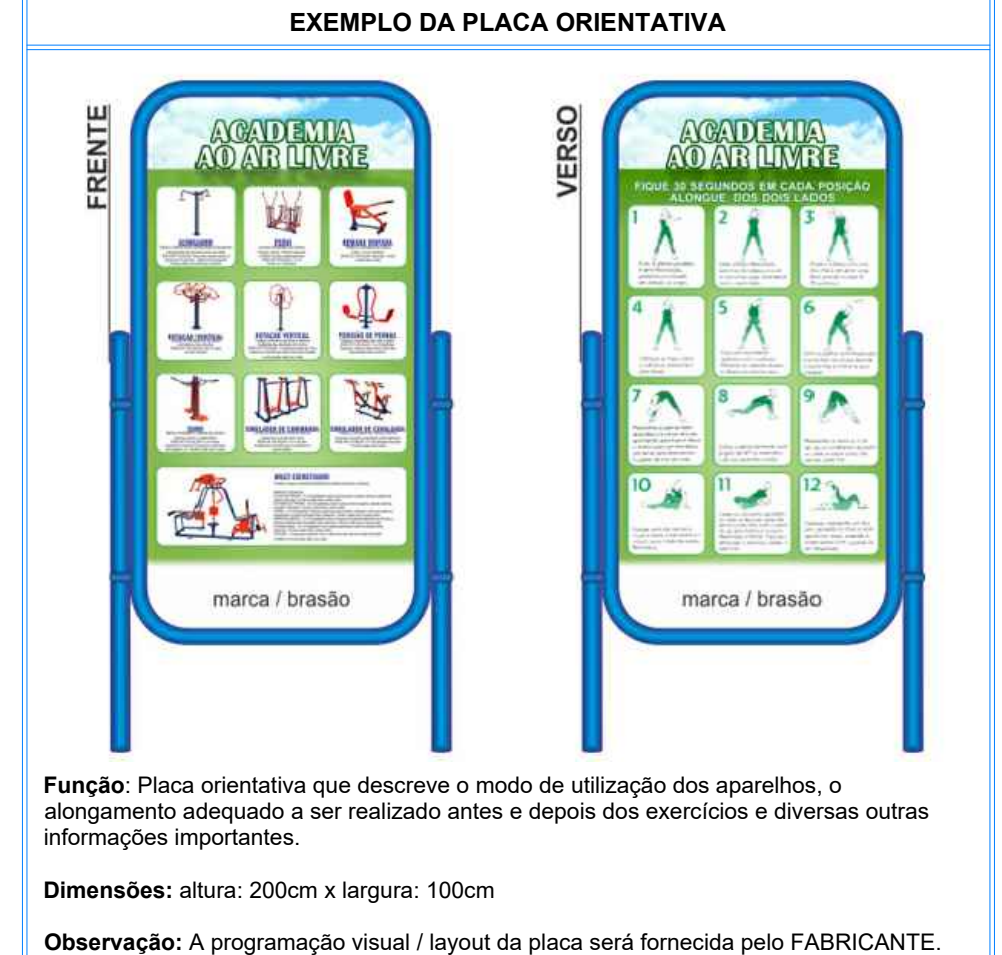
EXEMPLO DA PLACA ORIENTATIVA

FRENTE

ACADEMIA AO AR LIVRE

ALONGADOR

ESQUI

REMADA SENTADA

ROTAÇÃO DIAGONAL

ROTAÇÃO VERTICAL

PRESSÃO DE PERNAS

SURF

SIMULADOR DE CAMINHADA

SIMULADOR DE CAVALGADA

MULTI EXERCITADOR

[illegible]

marca / brasão

VERSO

ACADEMIA AO AR LIVRE

FIQUE 30 SEGUNDOS EM CADA POSIÇÃO ALONGUE DOS DOIS LADOS

1

2

3

4

5

6

7

8

9

10

11

12

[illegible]

marca / brasão

**Função**: Placa orientativa que descreve o modo de utilização dos aparelhos, o alongamento adequado a ser realizado antes e depois dos exercícios e diversas outras informações importantes.

**Dimensões:** altura: 200cm x largura: 100cm

**Observação:** A programação visual / layout da placa será fornecida pelo FABRICANTE.